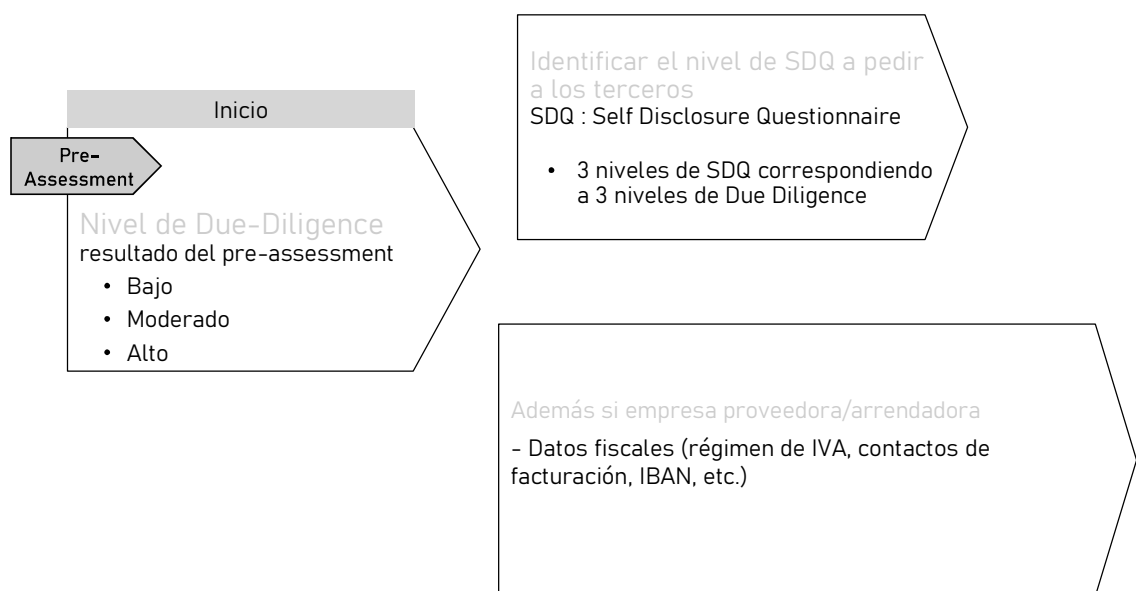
Inicio

Pre-Assessment

Nivel de Due-Diligence
resultado del pre-assessment
• Bajo
• Moderado
• Alto

Identificar el nivel de SDQ a pedir a los terceros
SDQ : Self Disclosure Questionnaire

• 3 niveles de SDQ correspondiendo a 3 niveles de Due Diligence

Además si empresa proveedora/arrendadora

- Datos fiscales (régimen de IVA, contactos de facturación, IBAN, etc.)